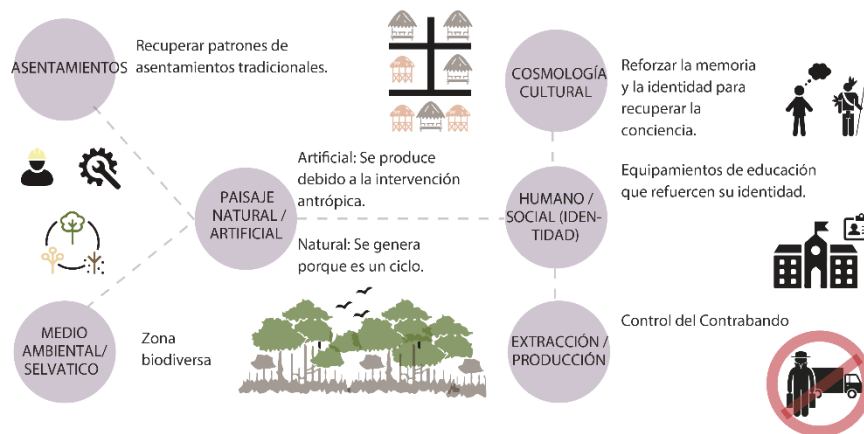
ASENTAMIENTOS

Recuperar patrones de asentamientos tradicionales.

COSMOLOGÍA CULTURAL

Reforzar la memoria y la identidad para recuperar la conciencia.

PAISAJE NATURAL / ARTIFICIAL

Artificial: Se produce debido a la intervención antrópica.

Natural: Se genera porque es un ciclo.

HUMANO / SOCIAL (IDENTIDAD)

Equipamientos de educación que refuercen su identidad.

MEDIO AMBIENTAL/ SELVATICO

Zona biodiversa

EXTRACCIÓN / PRODUCCIÓN

Control del Contrabando